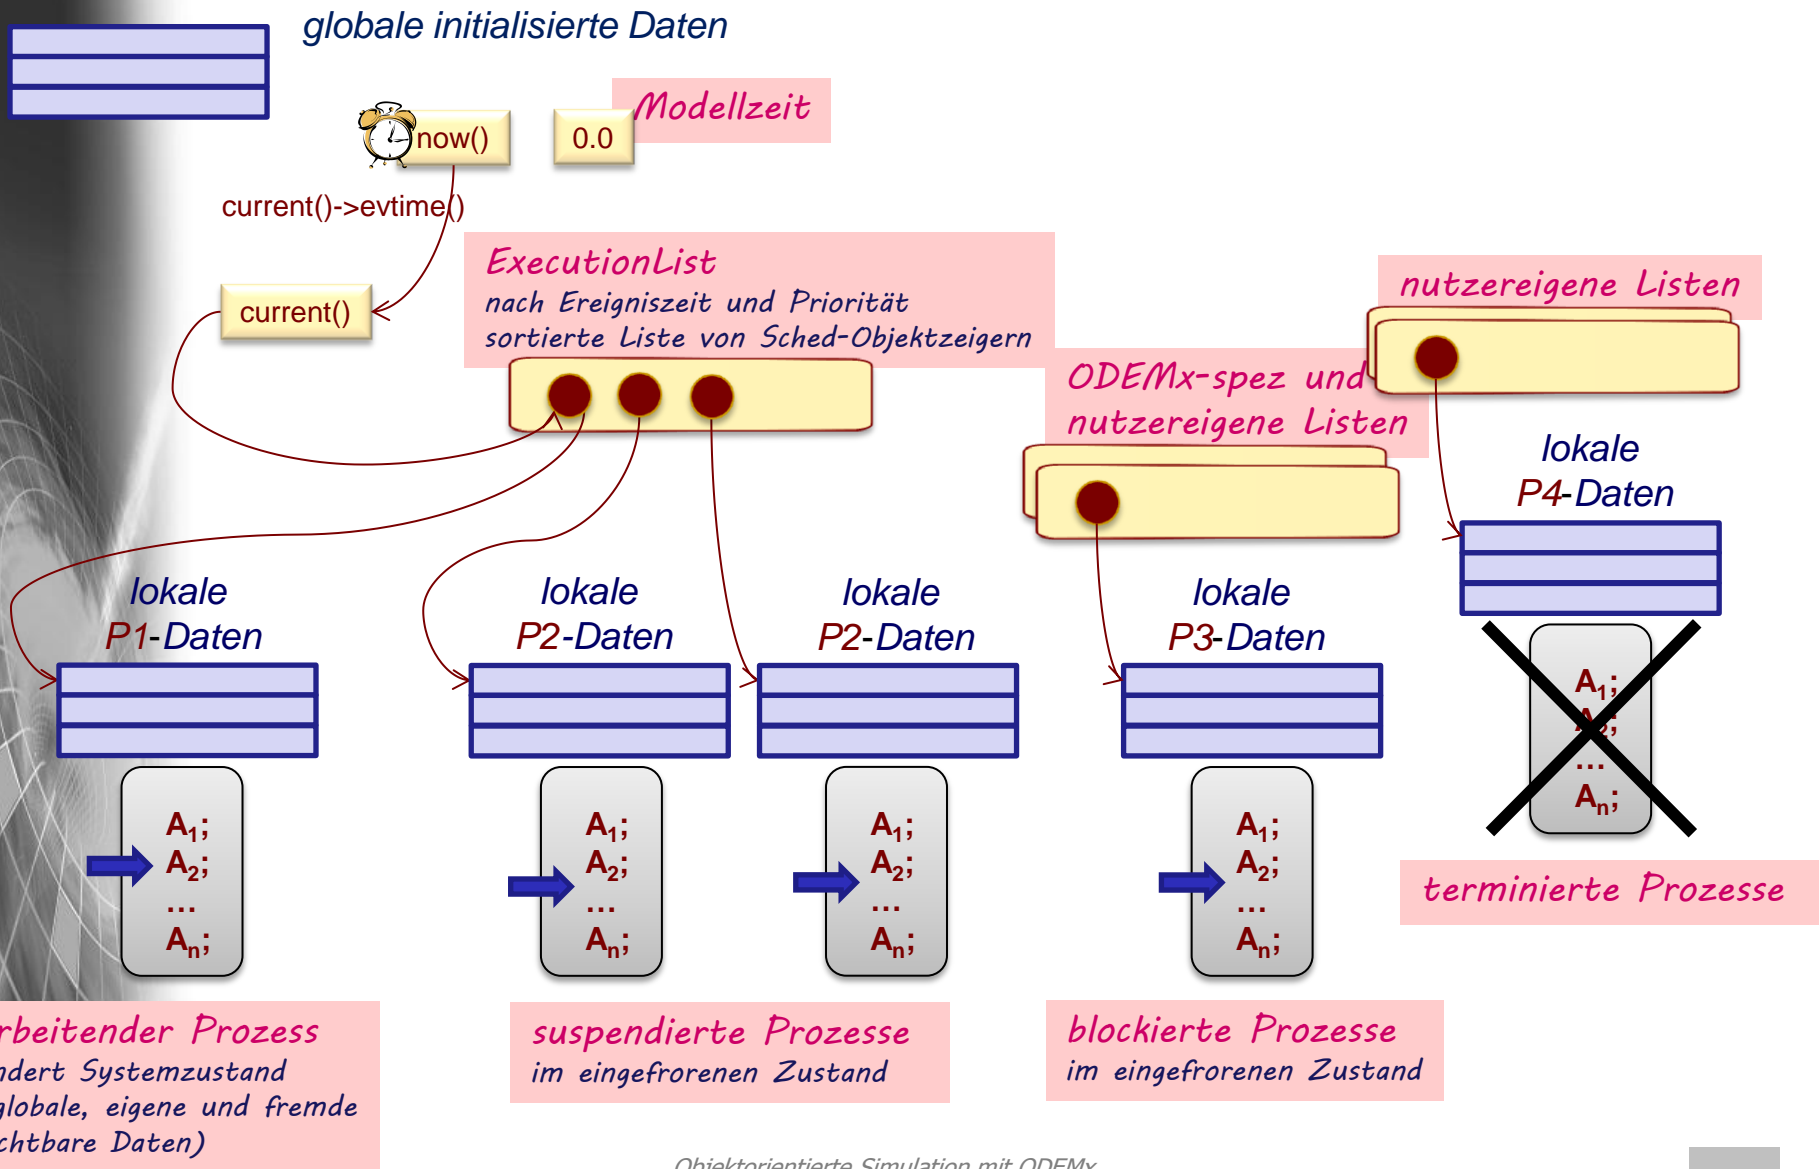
globale initialisierte Daten

now()

0.0

Modellzeit

current()->evtime()

current()

ExecutionList
nach Ereigniszeit und Priorität sortierte Liste von Sched-Objektzeigern

nutzereigene Listen

ODEMx-spez und nutzereigene Listen

lokale P4-Daten

lokale P1-Daten

lokale P2-Daten

lokale P2-Daten

lokale P3-Daten

$A_1$;
$A_2$;
...
$A_n$;

$A_1$;
$A_2$;
...
$A_n$;

$A_1$;
$A_2$;
...
$A_n$;

$A_1$;
$A_2$;
...
$A_n$;

$A_1$;
$A_2$;
...
$A_n$;

terminierte Prozesse

rbeitender Prozess
ndert Systemzustand
globale, eigene und fremde
chtbare Daten)

suspendierte Prozesse
im eingefrorenen Zustand

blockierte Prozesse
im eingefrorenen Zustand

Objektorientierte Simulation mit ODEMx